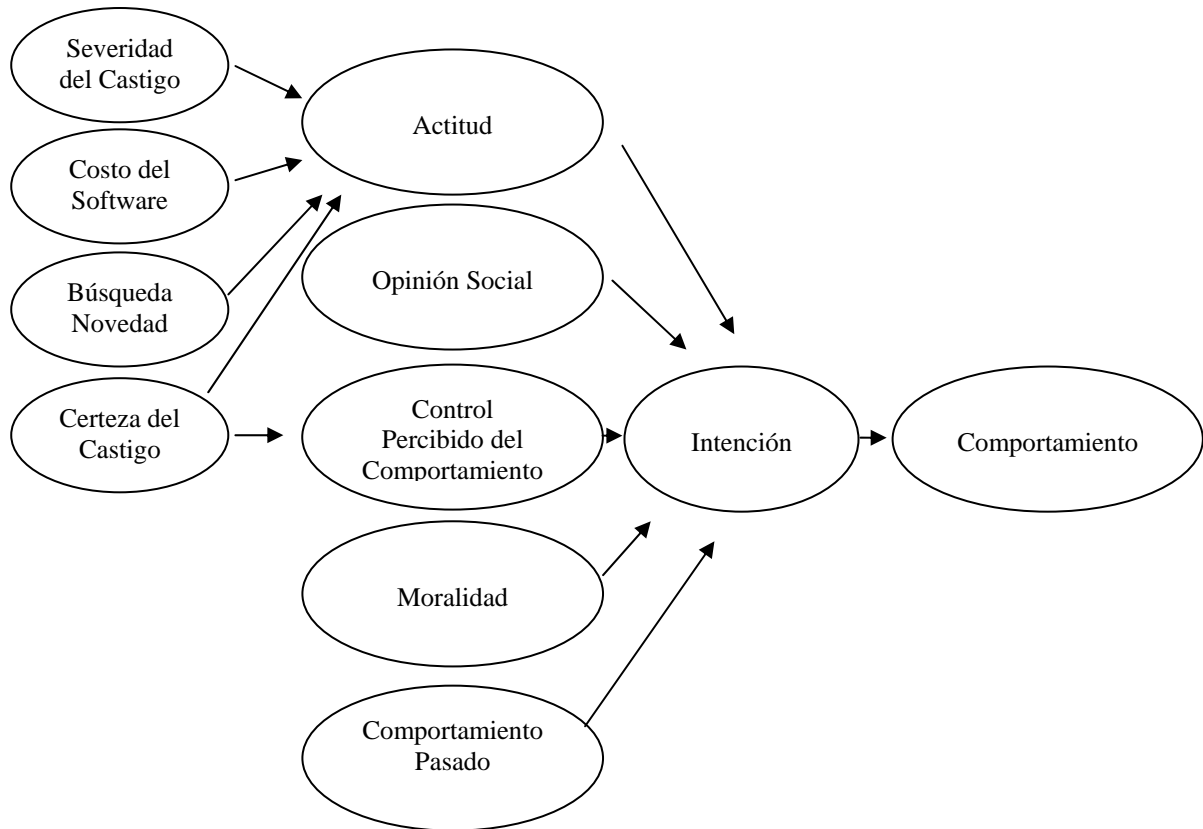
Severidad del Castigo

Costo del Software

Búsqueda Novedad

Certeza del Castigo

Actitud

Opinión Social

Control Percibido del Comportamiento

Moralidad

Comportamiento Pasado

Intención

Comportamiento